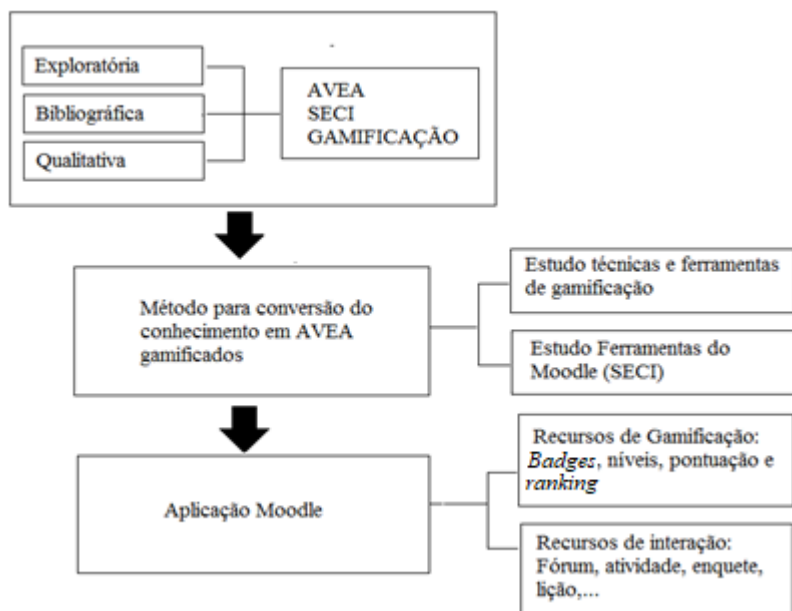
Exploratória

Bibliográfica

Qualitativa

AVEA
SECI
GAMIFICAÇÃO

Método para conversão do conhecimento em AVEA gamificados

Estudo técnicas e ferramentas de gamificação

Estudo Ferramentas do Moodle (SECI)

Aplicação Moodle

Recursos de Gamificação: *Badges*, níveis, pontuação e *ranking*

Recursos de interação: Fórum, atividade, enquete, lição,...